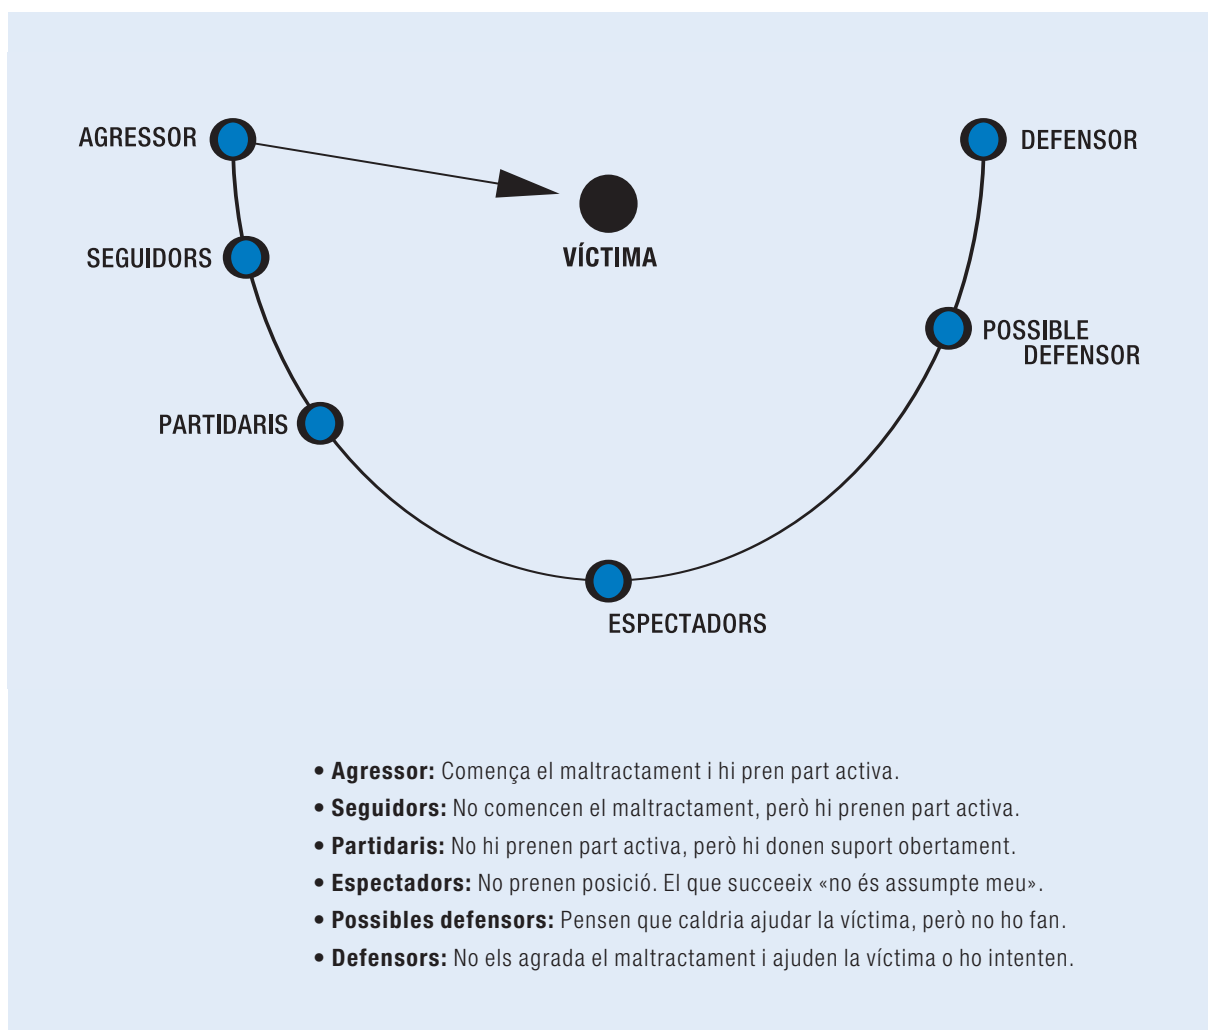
AGRESSOR

VÍCTIMA

DEFENSOR

SEGUIDORS

POSSIBLE DEFENSOR

PARTIDARIS

ESPECTADORS

• **Agressor:** Comença el maltractament i hi pren part activa.
• **Seguidors:** No comencen el maltractament, però hi prenen part activa.
• **Partidaris:** No hi prenen part activa, però hi donen suport obertament.
• **Espectadors:** No prenen posició. El que succeeix «no és assumpte meu».
• **Possibles defensors:** Pensen que caldria ajudar la víctima, però no ho fan.
• **Defensors:** No els agrada el maltractament i ajuden la víctima o ho intenten.